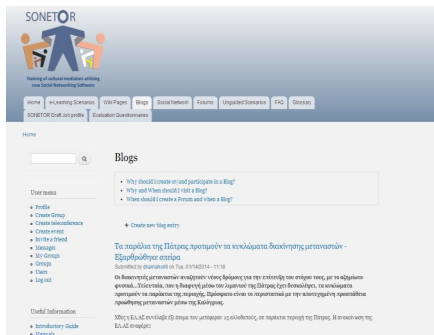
SONETOR

Training of cultural mediators utilizing new Social Networking Software

Home | e-Learning Scenarios | Wiki Pages | Blogs | Social Network | Forums | Unguided Scenarios | FAQ | Glossary
SONETOR Draft Job profile | Evaluation Questionnaires

Home

Blogs

- Why should I create or/and participate in a Blog?
- Why and When should I visit a Blog?
- When should I create a Forum and when a Blog?

+ Create new blog entry

Τα παράλια της Πάτρας προτιμούν τα κυκλώματα διακίνησης μεταναστών - Εξαρθρώθηκε σπείρα

Submitted by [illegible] on Tue, 21/14/2014 - 11:18

Οι διακινητές μεταναστών ανυψώνουν νέους δρόμους για την επίτευξη του στόχου τους, με τα αξιομένα φυσικά...Τελευταία, που η διαφυγή μέσω του λιμανιού της Πάτρας έχει δυσκολέψει, τα κυκλώματα προτιμούν τα παράκτια της περιοχής. Πρόσφατο είναι το περιστατικό με την αποτυχημένη προσπάθεια προώθησης μεταναστών μέσω της Καλόγριας.

Χθες η ΕΛ.ΑΣ συνέλαβε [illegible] άτομα που μετέφεραν 13 αλλοδαπούς, σε παράκτια περιοχή της Πάτρας. Η ανακοίνωση της ΕΛ.ΑΣ αναφέρει:

User menu
- Profile
- Create Group
- Create teleconference
- Create event
- Invite a friend
- Messages
- My Groups
- Groups
- Users
- Log out

Useful Information
- Introductory Guide
- Manuals